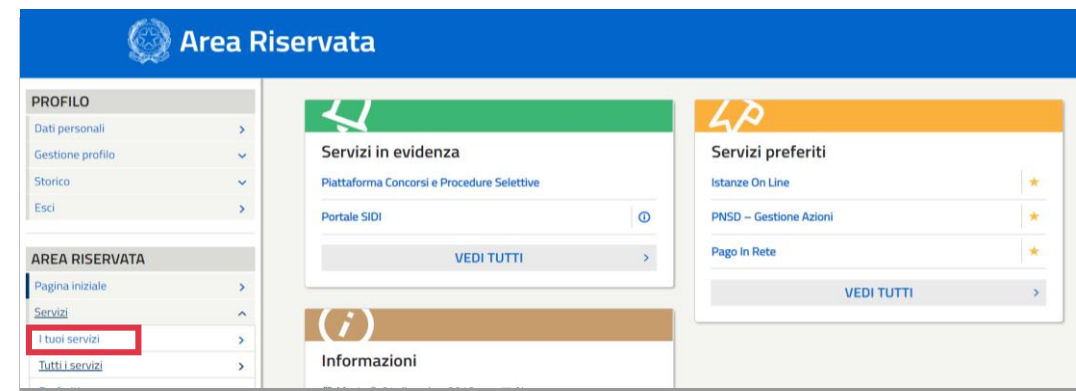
Area Riservata

PROFILO
Dati personali
Gestione profilo
Storico
Esci

AREA RISERVATA
Pagina iniziale
Servizi
I tuoi servizi
Tutti i servizi

Servizi in evidenza
Piattaforma Concorsi e Procedure Selettive
Portale SIDI
VEDI TUTTI

Informazioni

Servizi preferiti
Istanze On Line
PNSD – Gestione Azioni
Pago In Rete
VEDI TUTTI